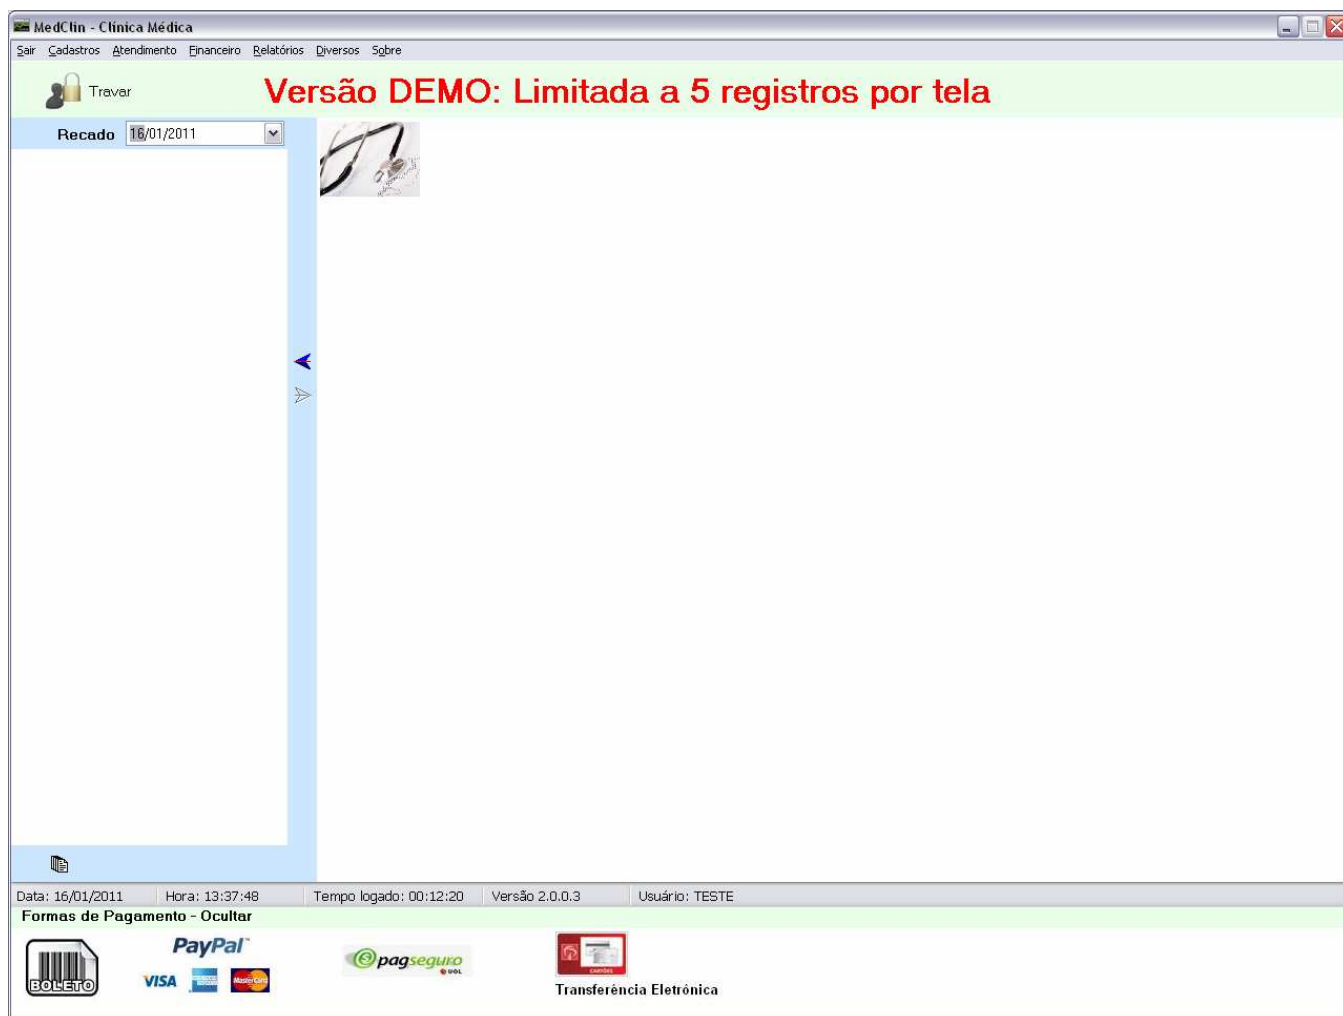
MedClin - Clínica Médica

Sair Cadastros Atendimento Financeiro Relatórios Diversos Sobre

Travar

Versão DEMO: Limitada a 5 registros por tela

Recado 16/01/2011

Data: 16/01/2011 Hora: 13:37:48 Tempo logado: 00:12:20 Versão 2.0.0.3 Usuário: TESTE

Formas de Pagamento - Ocultar

BOLETO

PayPal

VISA

MasterCard

pagseguro UOL

Transferência Eletrônica